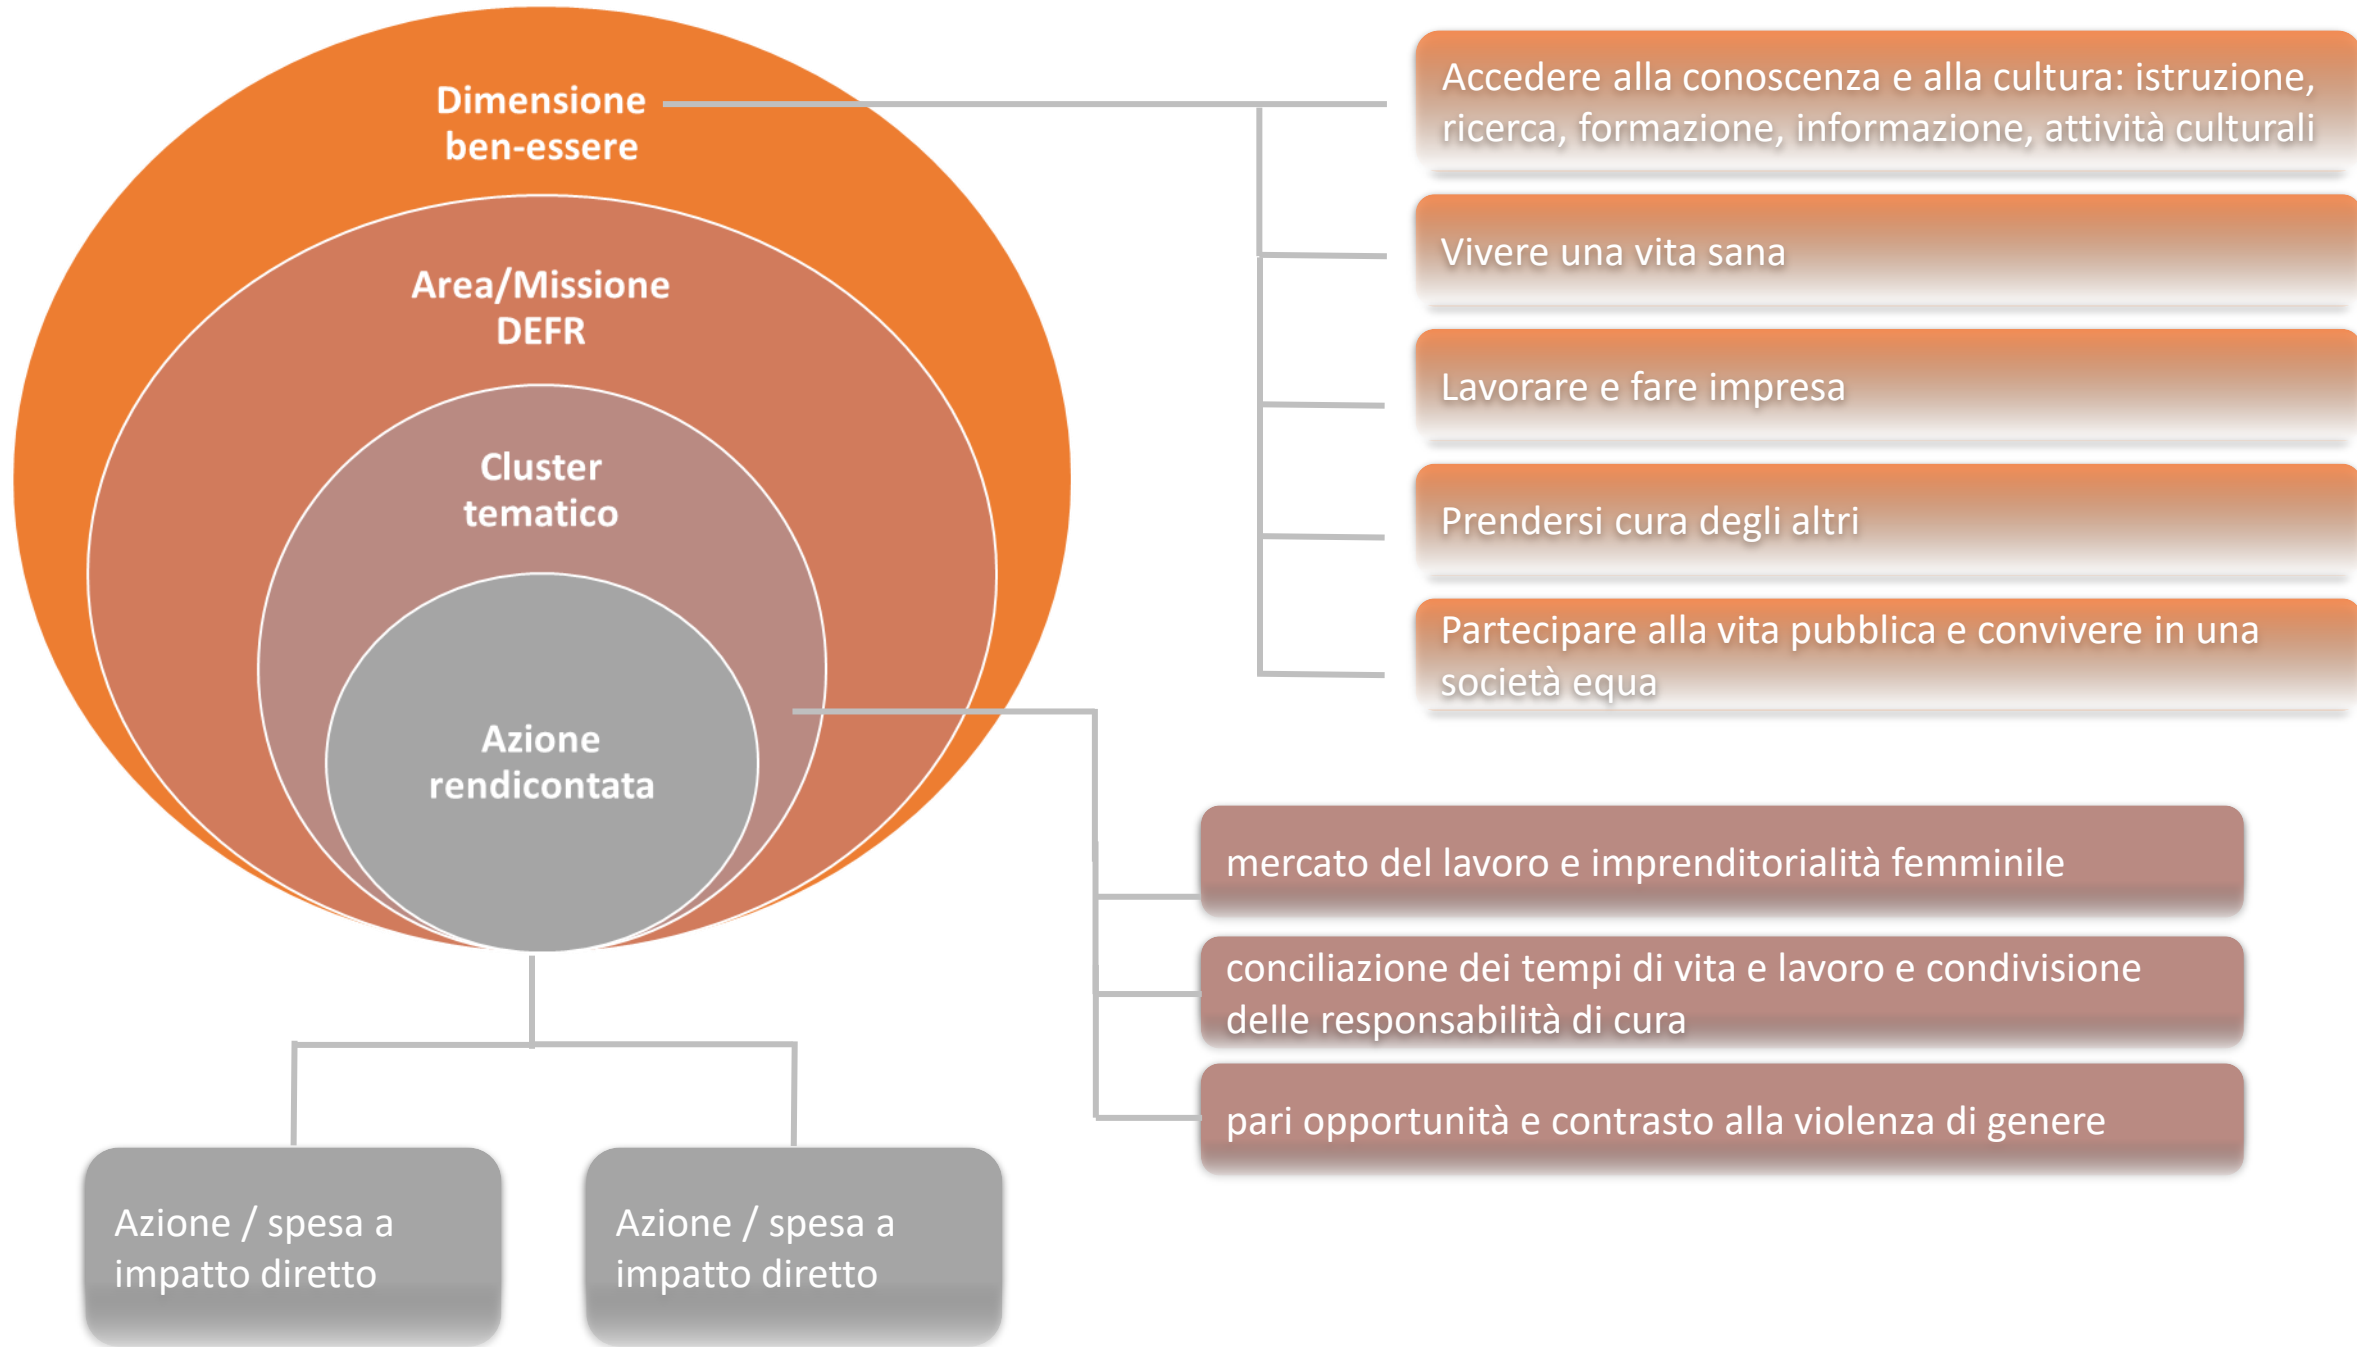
Dimensione ben-essere

Area/Missione DEFR

Cluster tematico

Azione rendicontata

Accedere alla conoscenza e alla cultura: istruzione, ricerca, formazione, informazione, attività culturali

Vivere una vita sana

Lavorare e fare impresa

Prendersi cura degli altri

Partecipare alla vita pubblica e convivere in una società equa

mercato del lavoro e imprenditorialità femminile

conciliazione dei tempi di vita e lavoro e condivisione delle responsabilità di cura

pari opportunità e contrasto alla violenza di genere

Azione / spesa a impatto diretto

Azione / spesa a impatto diretto